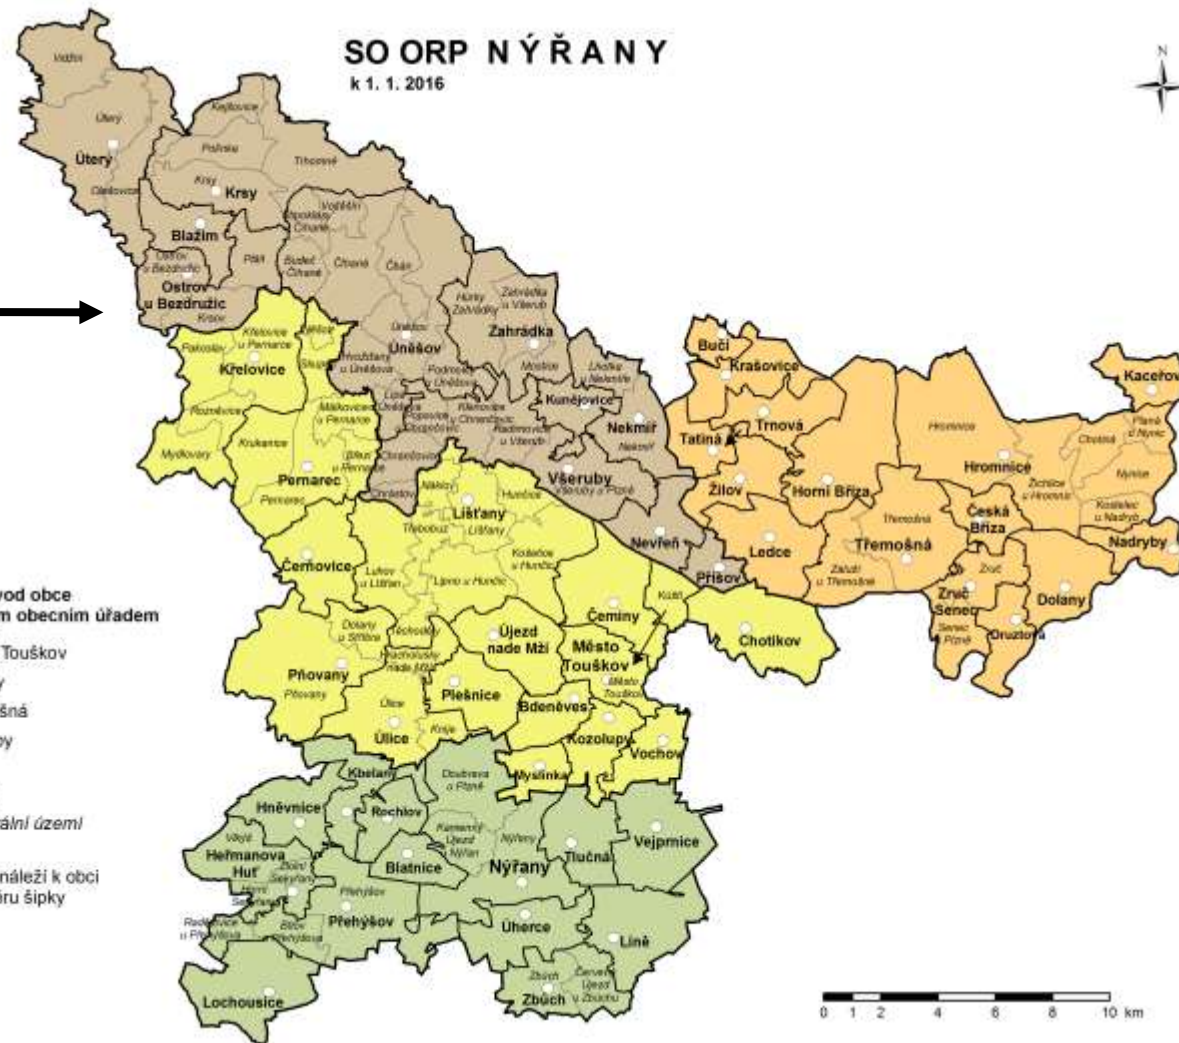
SO ORP NÝŘANY
k 1. 1. 2016

N

Úterý
Krsy
Blažim
Ostrov u Bezdružic
Křelovice
Úněšov
Zahrádka
Kunějovice
Nekmíř
Všeruby
Pernarec
Líšťany
Nevřeň
Přišov
Čeminy
Čemovice
Újezd nade Mží
Město Touškov
Chotíkov
Přívovany
Plešnice
Bdeněves
Kozolupy
Vochov
Úlice
Kbelany
Myslinka
Hněvnice
Rochlov
Vejprnice
Heřmanova Huť
Blatnice
Nýřany
Tlučná
Přehýšov
Úherce
Líně
Lochousice
Zbůch
Buči
Krašovice
Tatiná
Trnová
Horní Bříza
Žilov
Ledce
Třemošná
Hromnice
Česká Bříza
Nadryby
Kaceřov
Zruč-Senec
Dolany
Druztová

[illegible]vod obce
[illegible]m obecním úřadem
Touškov
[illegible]y
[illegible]šná
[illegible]by
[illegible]ální území
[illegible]náleží k obci
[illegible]ru šipky

0 1 2 4 6 8 10 km